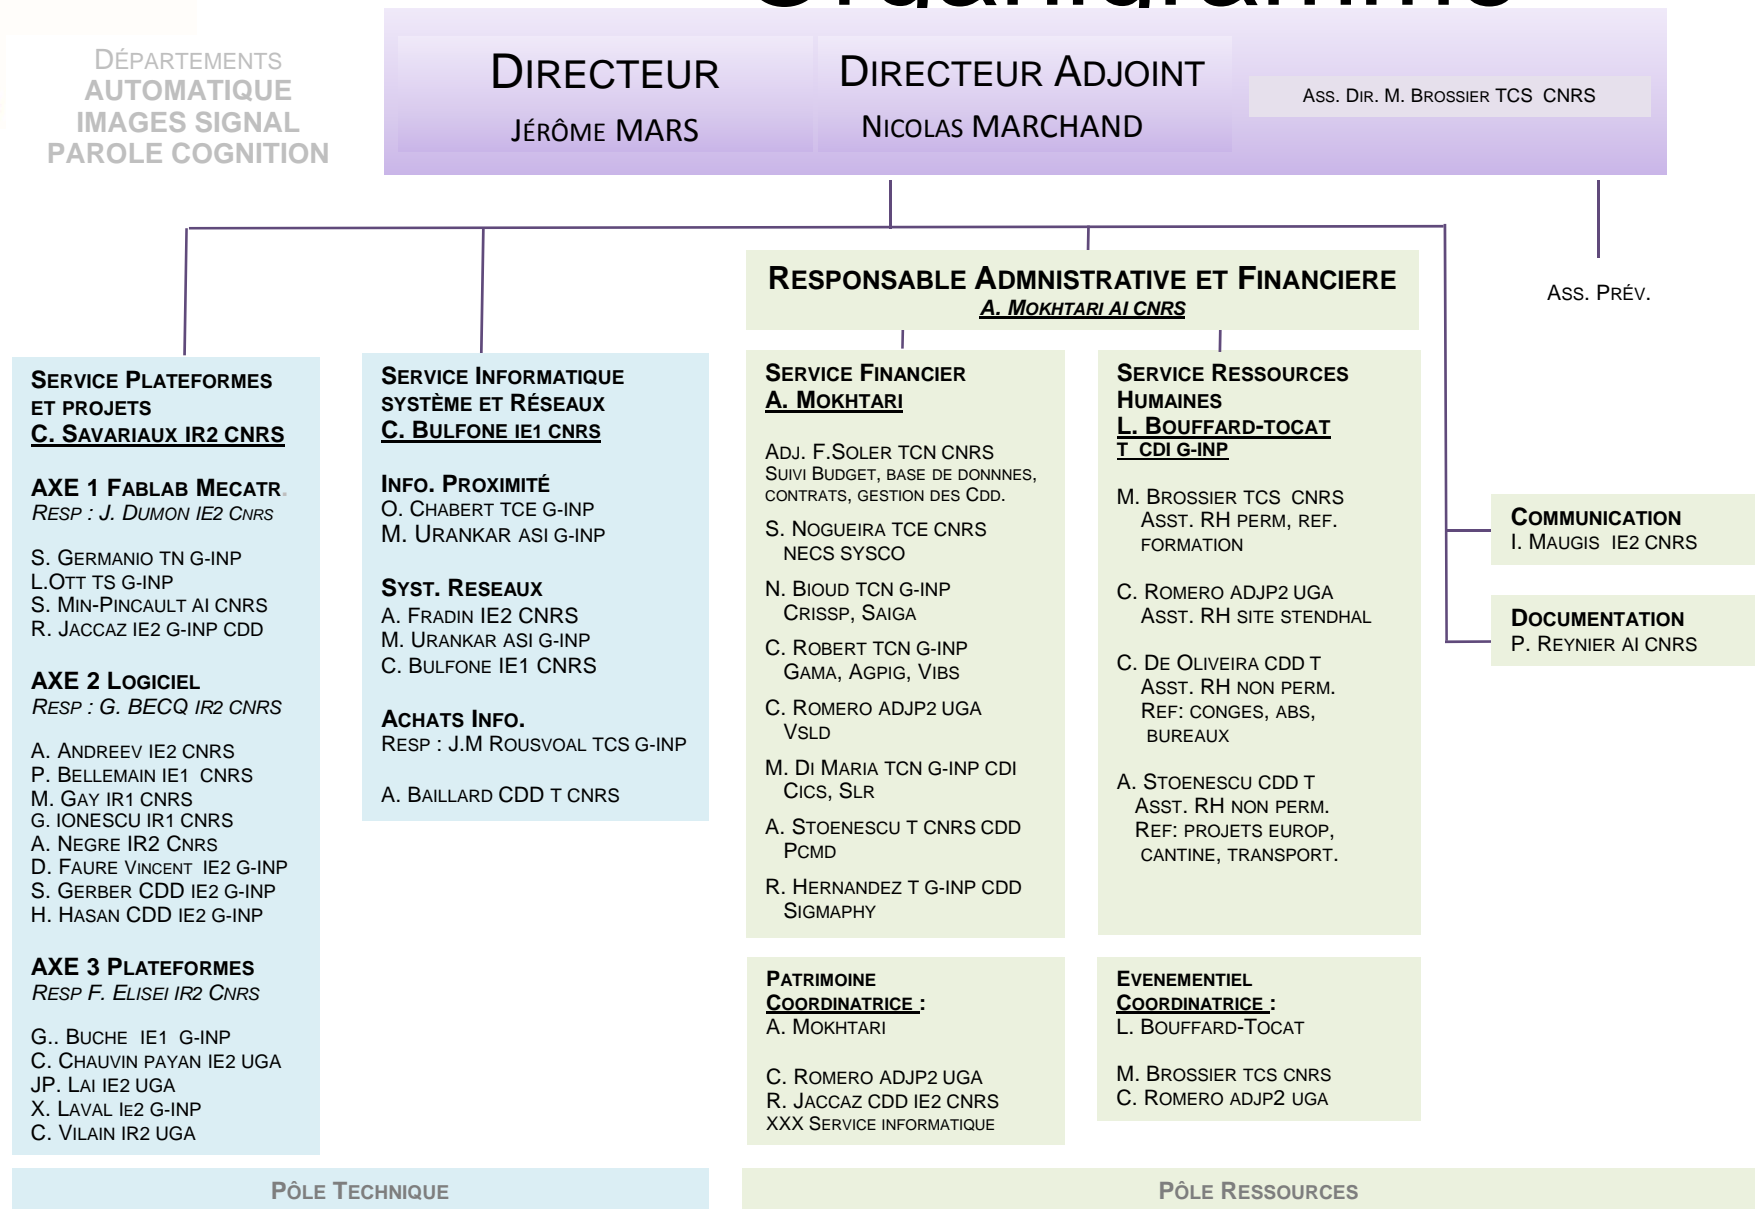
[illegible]

DÉPARTEMENTS
AUTOMATIQUE
IMAGES SIGNAL
PAROLE COGNITION

DIRECTEUR
JÉRÔME MARS

DIRECTEUR ADJOINT
NICOLAS MARCHAND

ASS. DIR. M. BROSSIER TCS CNRS

RESPONSABLE ADMNISTRATIVE ET FINANCIERE
A. MOKHTARI AI CNRS

ASS. PRÉV.

SERVICE PLATEFORMES ET PROJETS
C. SAVARIAUX IR2 CNRS

AXE 1 FABLAB MECATR.
RESP : J. DUMON IE2 CNRS

S. GERMANIO TN G-INP
L.OTT TS G-INP
S. MIN-PINCAULT AI CNRS
R. JACCAZ IE2 G-INP CDD

AXE 2 LOGICIEL
RESP : G. BECQ IR2 CNRS

A. ANDREEV IE2 CNRS
P. BELLEMAIN IE1 CNRS
M. GAY IR1 CNRS
G. IONESCU IR1 CNRS
A. NEGRE IR2 CNRS
D. FAURE VINCENT IE2 G-INP
S. GERBER CDD IE2 G-INP
H. HASAN CDD IE2 G-INP

AXE 3 PLATEFORMES
RESP F. ELISEI IR2 CNRS

G.. BUCHE IE1 G-INP
C. CHAUVIN PAYAN IE2 UGA
JP. LAI IE2 UGA
X. LAVAL IE2 G-INP
C. VILAIN IR2 UGA

SERVICE INFORMATIQUE SYSTÈME ET RÉSEAUX
C. BULFONE IE1 CNRS

INFO. PROXIMITÉ
O. CHABERT TCE G-INP
M. URANKAR ASI G-INP

SYST. RESEAUX
A. FRADIN IE2 CNRS
M. URANKAR ASI G-INP
C. BULFONE IE1 CNRS

ACHATS INFO.
RESP : J.M ROUSVOAL TCS G-INP

A. BAILLARD CDD T CNRS

SERVICE FINANCIER
A. MOKHTARI

ADJ. F.SOLER TCN CNRS
SUIVI BUDGET, BASE DE DONNNES, CONTRATS, GESTION DES CDD.

S. NOGUEIRA TCE CNRS
NECS SYSCO

N. BIOUD TCN G-INP
CRISSP, SAIGA

C. ROBERT TCN G-INP
GAMA, AGPIG, VIBS

C. ROMERO ADJP2 UGA
VSLD

M. DI MARIA TCN G-INP CDI
CICS, SLR

A. STOENESCU T CNRS CDD
PCMD

R. HERNANDEZ T G-INP CDD
SIGMAPHY

SERVICE RESSOURCES HUMAINES
L. BOUFFARD-TOCAT
T CDI G-INP

M. BROSSIER TCS CNRS
ASST. RH PERM, REF. FORMATION

C. ROMERO ADJP2 UGA
ASST. RH SITE STENDHAL

C. DE OLIVEIRA CDD T
ASST. RH NON PERM.
REF: CONGES, ABS, BUREAUX

A. STOENESCU CDD T
ASST. RH NON PERM.
REF: PROJETS EUROP, CANTINE, TRANSPORT.

COMMUNICATION
I. MAUGIS IE2 CNRS

DOCUMENTATION
P. REYNIER AI CNRS

PATRIMOINE
COORDINATRICE :
A. MOKHTARI

C. ROMERO ADJP2 UGA
R. JACCAZ CDD IE2 CNRS
XXX SERVICE INFORMATIQUE

EVENEMENTIEL
COORDINATRICE :
L. BOUFFARD-TOCAT

M. BROSSIER TCS CNRS
C. ROMERO ADJP2 UGA

PÔLE TECHNIQUE

PÔLE RESSOURCES